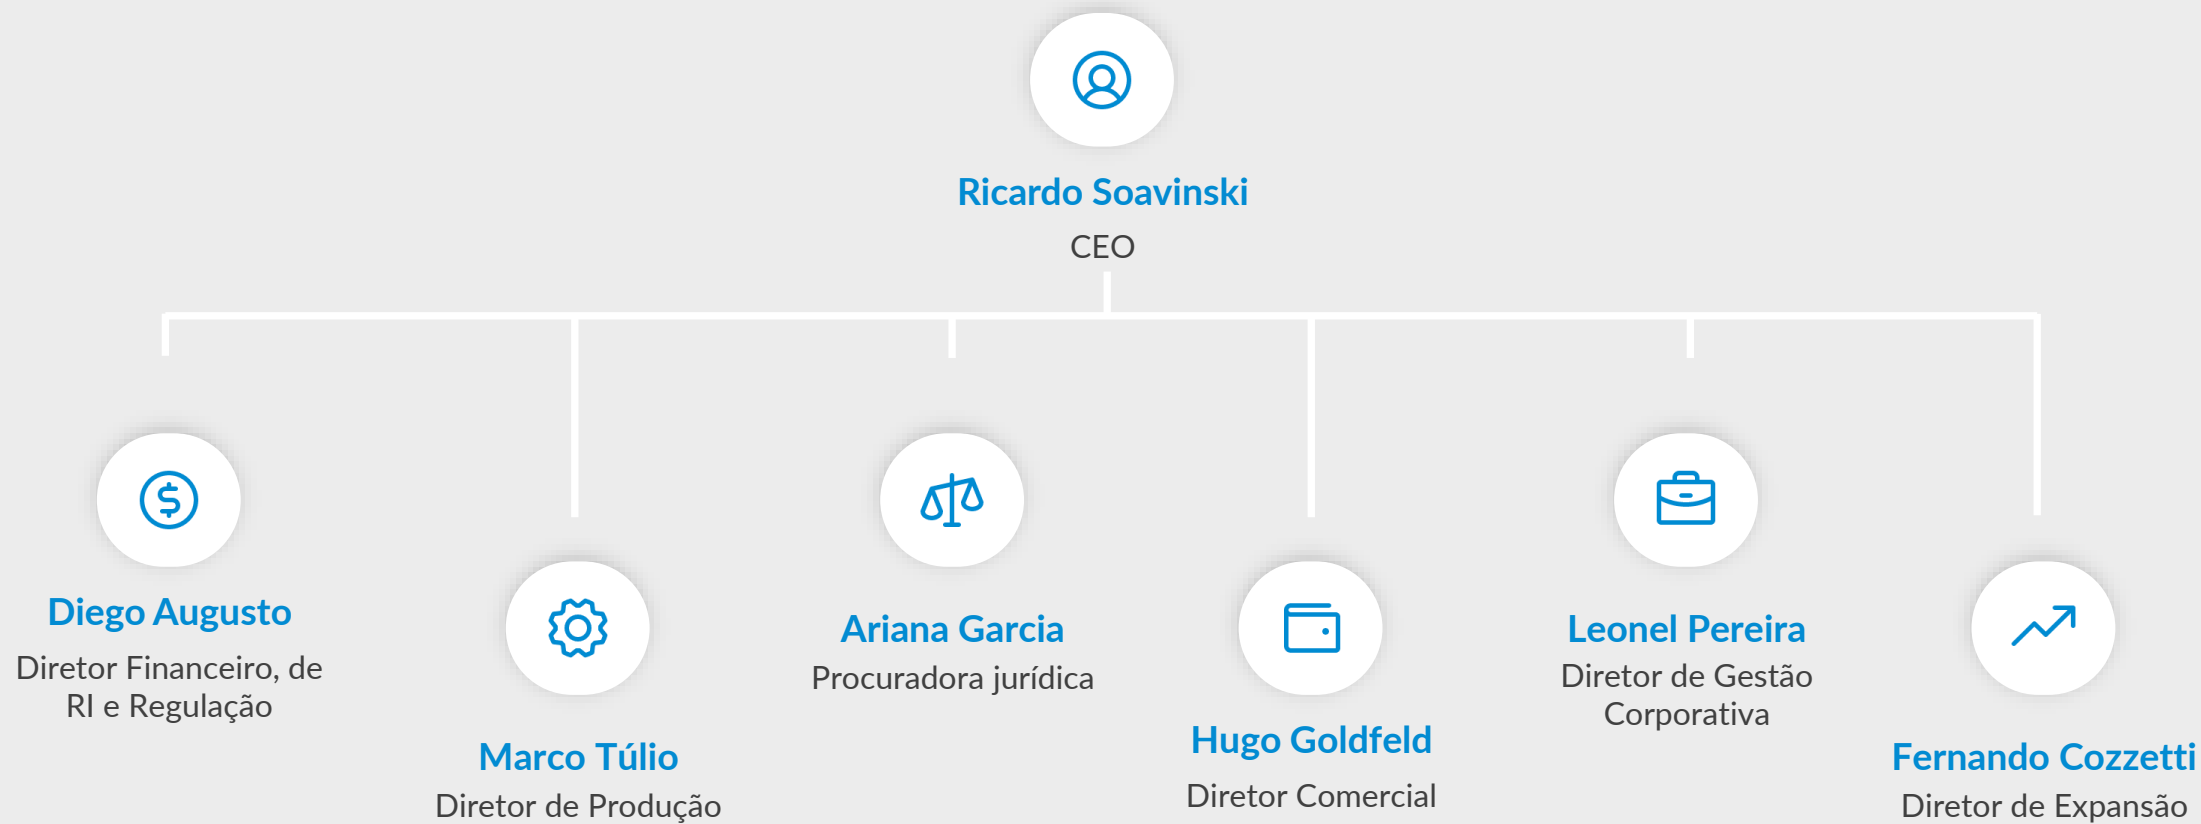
Ricardo Soavinski
CEO

Diego Augusto
Diretor Financeiro, de RI e Regulação

Marco Túlio
Diretor de Produção

Ariana Garcia
Procuradora jurídica

Hugo Goldfeld
Diretor Comercial

Leonel Pereira
Diretor de Gestão Corporativa

Fernando Cozzetti
Diretor de Expansão